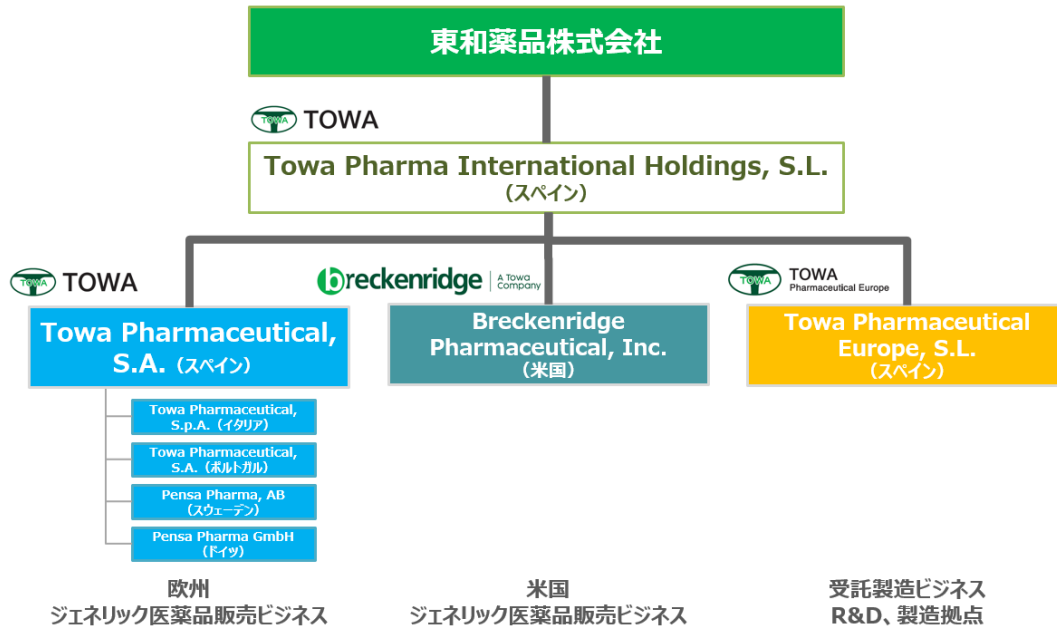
東和薬品株式会社

TOWA TOWA

Towa Pharma International Holdings, S.L.
（スペイン）

TOWA TOWA

Towa Pharmaceutical, S.A.（スペイン）

Towa Pharmaceutical, S.p.A.（イタリア）

Towa Pharmaceutical, S.A.（ポルトガル）

Pensa Pharma, AB（スウェーデン）

Pensa Pharma GmbH（ドイツ）

breckenridge A Towa Company

Breckenridge Pharmaceutical, Inc.
（米国）

TOWA TOWA Pharmaceutical Europe

Towa Pharmaceutical Europe, S.L.
（スペイン）

欧州
ジェネリック医薬品販売ビジネス

米国
ジェネリック医薬品販売ビジネス

受託製造ビジネス
R&D、製造拠点